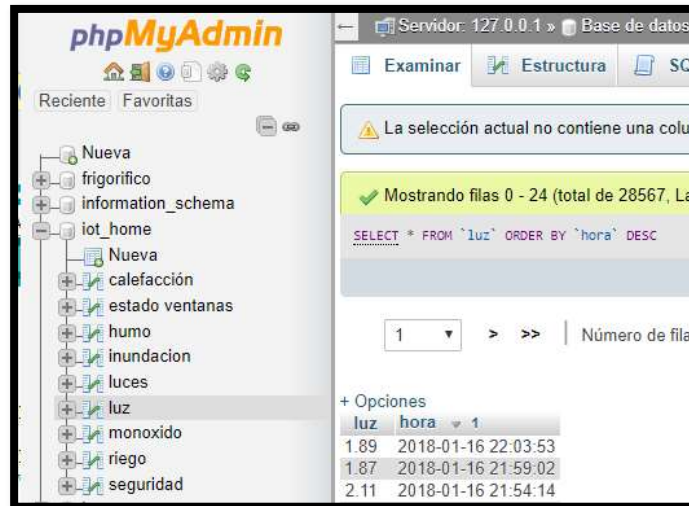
phpMyAdmin

Reciente Favoritas

Nueva
frigorifico
information_schema
iot_home
Nueva
calefacción
estado ventanas
humo
inundacion
luces
luz
monoxido
riego
seguridad

Servidor: 127.0.0.1 » Base de datos

Examinar Estructura SQ

La selección actual no contiene una colu

Mostrando filas 0 - 24 (total de 28567, La

SELECT * FROM `luz` ORDER BY `hora` DESC

1 > >> Número de fila

+ Opciones

| luz | hora 1 |
|---|---|
| 1.89 | 2018-01-16 22:03:53 |
| 1.87 | 2018-01-16 21:59:02 |
| 2.11 | 2018-01-16 21:54:14 |